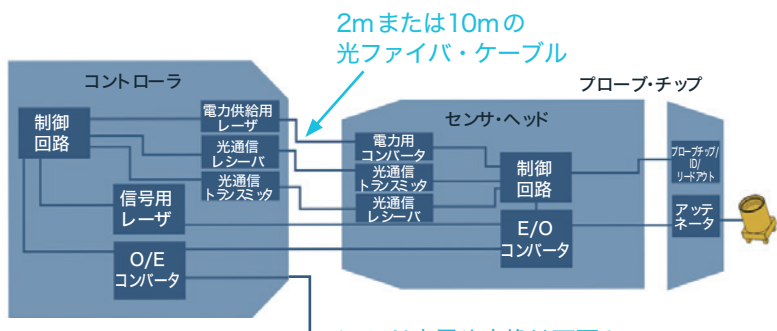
2mまたは10mの
光ファイバ・ケーブル

コントローラ

制御
回路

電力供給用
レーザ

光通信
レシーバ

光通信
トランスミッタ

信号用
レーザ

O/E
コンバータ

センサ・ヘッド

電力用
コンバータ

光通信
トランスミッタ

光通信
レシーバ

制御
回路

E/O
コンバータ

プローブ・チップ

プローブチップ/
ID/
リードアウト

アッテ
ネータ

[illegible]